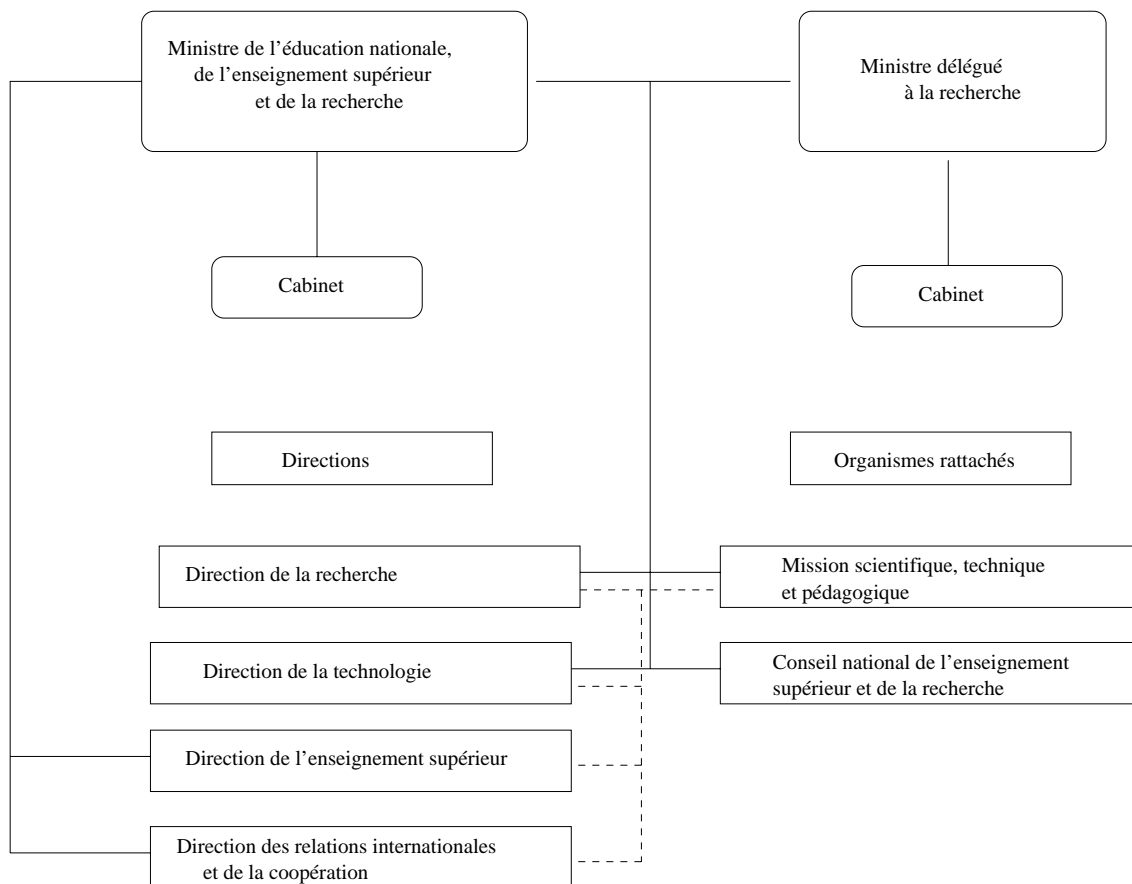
Ministre de l'éducation nationale, de l'enseignement supérieur et de la recherche

Ministre délégué à la recherche

Cabinet

Cabinet

Directions

Organismes rattachés

Direction de la recherche

Mission scientifique, technique et pédagogique

Direction de la technologie

Conseil national de l'enseignement supérieur et de la recherche

Direction de l'enseignement supérieur

Direction des relations internationales et de la coopération